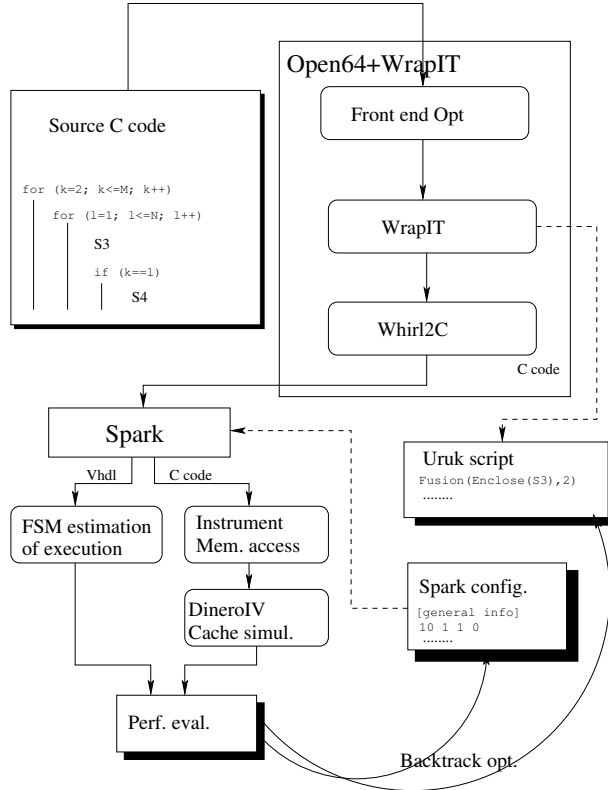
Source C code

for (k=2; k<=M; k++)

for (l=1; l<=N; l++)

S3

if (k==1)

S4

Open64+WrapIT

Front end Opt

WrapIT

Whirl2C

C code

Spark

Vhdl

C code

FSM estimation of execution

Instrument Mem. access

DineroIV Cache simul.

Uruk script

Fusion(Enclose(S3),2)

........

Spark config.

[general info]

10 1 1 0

........

Perf. eval.

Backtrack opt.